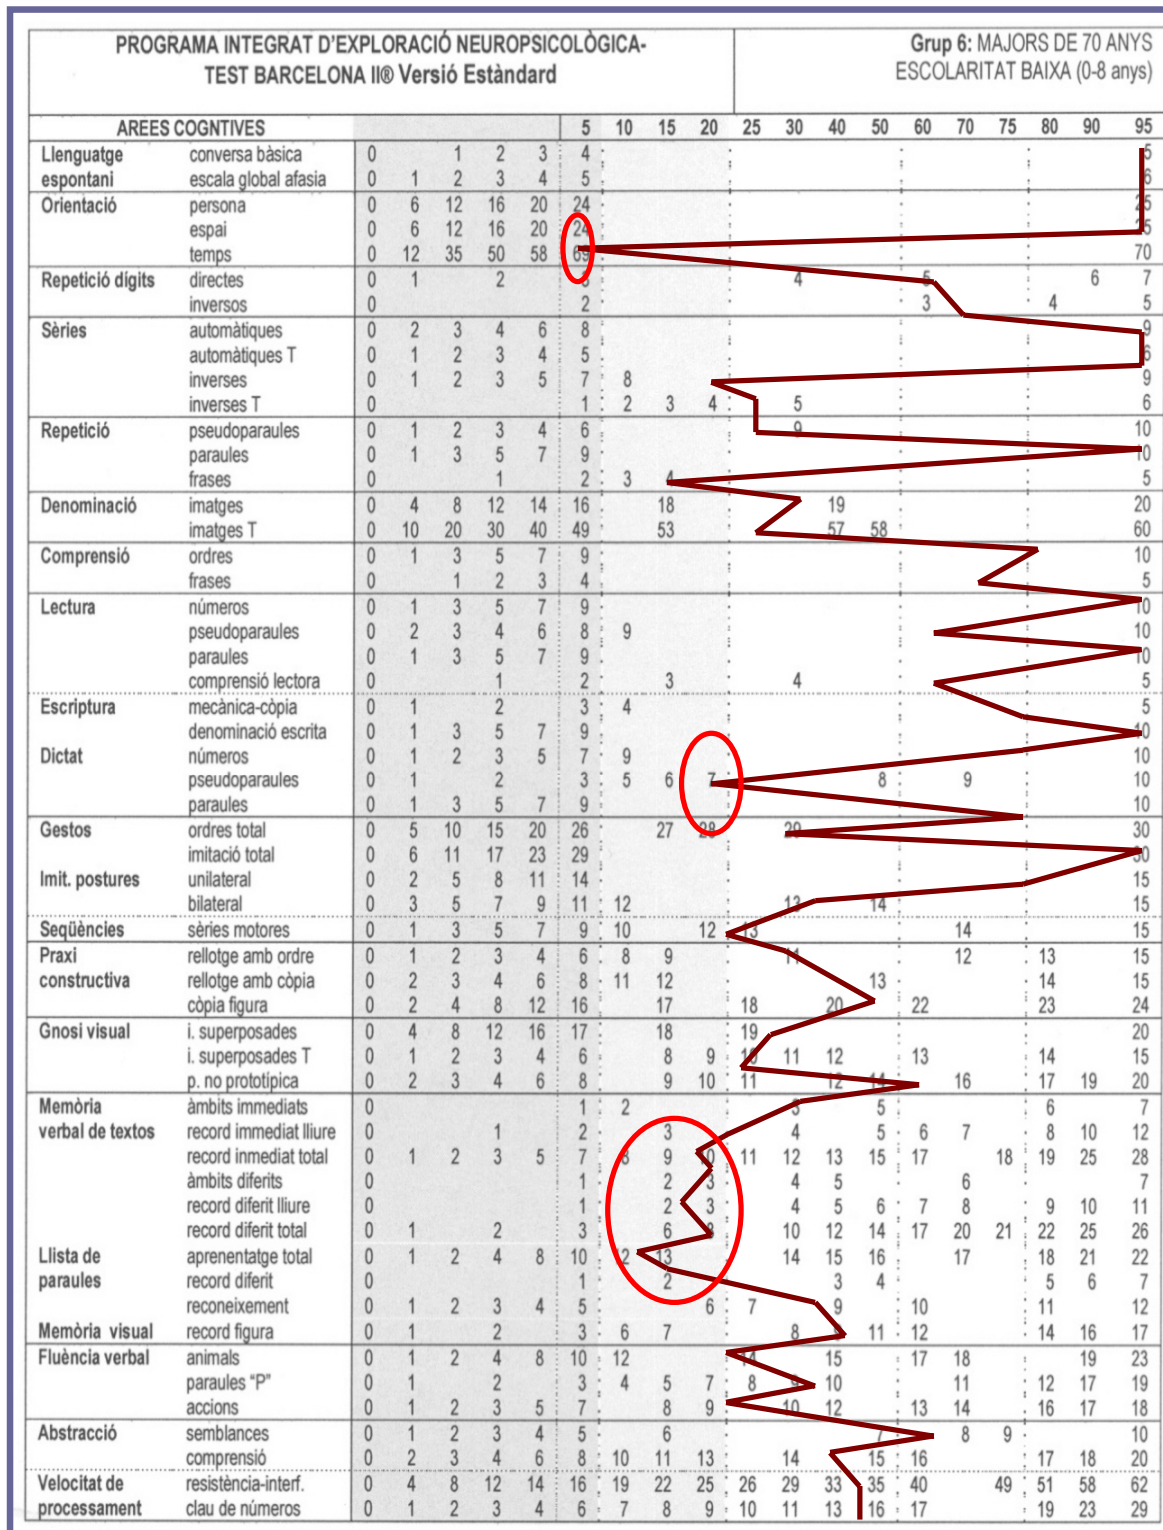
PROGRAMA INTEGRAT D'EXPLORACIÓ NEUROPSICOLÒGICA-
TEST BARCELONA II® Versió Estàndard

Grup 6: MAJORS DE 70 ANYS
ESCOLARITAT BAIXA (0-8 anys)

| AREES COGNTIVES | | | | | | | 5 | 10 | 15 | 20 | 25 | 30 | 40 | 50 | 60 | 70 | 75 | 80 | 90 | 95 |
|---|---|---|---|---|---|---|---|---|---|---|---|---|---|---|---|---|---|---|---|---|
| Llenguatge espontani | conversa bàsica | 0 | | 1 | 2 | 3 | 4 | | | | | | | | | | | | | 5 |
| | escala global afasia | 0 | 1 | 2 | 3 | 4 | 5 | | | | | | | | | | | | | 6 |
| Orientació | persona | 0 | 6 | 12 | 16 | 20 | 24 | | | | | | | | | | | | | 25 |
| | espai | 0 | 6 | 12 | 16 | 20 | 24 | | | | | | | | | | | | | 25 |
| | temps | 0 | 12 | 35 | 50 | 58 | 69 | | | | | | | | | | | | | 70 |
| Repetició dígits | directes | 0 | 1 | | 2 | | 3 | | | | | 4 | | | 5 | | | | 6 | 7 |
| | inversos | 0 | | | | | 2 | | | | | | | | 3 | | | 4 | | 5 |
| Sèries | automàtiques | 0 | 2 | 3 | 4 | 6 | 8 | | | | | | | | | | | | | 9 |
| | automàtiques T | 0 | 1 | 2 | 3 | 4 | 5 | | | | | | | | | | | | | 6 |
| | inverses | 0 | 1 | 2 | 3 | 5 | 7 | 8 | | | | | | | | | | | | 9 |
| | inverses T | 0 | | | | | 1 | 2 | 3 | 4 | | 5 | | | | | | | | 6 |
| Repetició | pseudoparaules | 0 | 1 | 2 | 3 | 4 | 6 | | | | | 9 | | | | | | | | 10 |
| | paraules | 0 | 1 | 3 | 5 | 7 | 9 | | | | | | | | | | | | | 10 |
| | frases | 0 | | | 1 | | 2 | 3 | 4 | | | | | | | | | | | 5 |
| Denominació | imatges | 0 | 4 | 8 | 12 | 14 | 16 | | 18 | | | | 19 | | | | | | | 20 |
| | imatges T | 0 | 10 | 20 | 30 | 40 | 49 | | 53 | | | | 57 | 58 | | | | | | 60 |
| Comprensió | ordres | 0 | 1 | 3 | 5 | 7 | 9 | | | | | | | | | | | | | 10 |
| | frases | 0 | | 1 | 2 | 3 | 4 | | | | | | | | | | | | | 5 |
| Lectura | números | 0 | 1 | 3 | 5 | 7 | 9 | | | | | | | | | | | | | 10 |
| | pseudoparaules | 0 | 2 | 3 | 4 | 6 | 8 | 9 | | | | | | | | | | | | 10 |
| | paraules | 0 | 1 | 3 | 5 | 7 | 9 | | | | | | | | | | | | | 10 |
| | comprensió lectora | 0 | | | 1 | | 2 | | 3 | | | 4 | | | | | | | | 5 |
| Escriptura | mecànica-còpia | 0 | 1 | | 2 | | 3 | 4 | | | | | | | | | | | | 5 |
| | denominació escrita | 0 | 1 | 3 | 5 | 7 | 9 | | | | | | | | | | | | | 10 |
| Dictat | números | 0 | 1 | 2 | 3 | 5 | 7 | 9 | | | | | | | | | | | | 10 |
| | pseudoparaules | 0 | 1 | | 2 | | 3 | 5 | 6 | 7 | | | | 8 | | 9 | | | | 10 |
| | paraules | 0 | 1 | 3 | 5 | 7 | 9 | | | | | | | | | | | | | 10 |
| Gestos | ordres total | 0 | 5 | 10 | 15 | 20 | 26 | | 27 | 28 | | 29 | | | | | | | | 30 |
| | imitació total | 0 | 6 | 11 | 17 | 23 | 29 | | | | | | | | | | | | | 30 |
| Imit. postures | unilateral | 0 | 2 | 5 | 8 | 11 | 14 | | | | | | | | | | | | | 15 |
| | bilateral | 0 | 3 | 5 | 7 | 9 | 11 | 12 | | | | 13 | | 14 | | | | | | 15 |
| Seqüències | sèries motores | 0 | 1 | 3 | 5 | 7 | 9 | 10 | | 12 | 13 | | | | | 14 | | | | 15 |
| Praxi constructiva | rellotge amb ordre | 0 | 1 | 2 | 3 | 4 | 6 | 8 | 9 | | | 11 | | | | 12 | | 13 | | 15 |
| | rellotge amb còpia | 0 | 2 | 3 | 4 | 6 | 8 | 11 | 12 | | | | | 13 | | | | 14 | | 15 |
| | còpia figura | 0 | 2 | 4 | 8 | 12 | 16 | | 17 | | 18 | | 20 | | 22 | | | 23 | | 24 |
| Gnosi visual | i. superposades | 0 | 4 | 8 | 12 | 16 | 17 | | 18 | | 19 | | | | | | | | | 20 |
| | i. superposades T | 0 | 1 | 2 | 3 | 4 | 6 | | 8 | 9 | 10 | 11 | 12 | | 13 | | | 14 | | 15 |
| | p. no prototípica | 0 | 2 | 3 | 4 | 6 | 8 | | 9 | 10 | 11 | | 12 | 14 | | 16 | | 17 | 19 | 20 |
| Memòria verbal de textos | àmbits immediats | 0 | | | | | 1 | 2 | | | | 3 | | 5 | | | | 6 | | 7 |
| | record immediat lliure | 0 | | | 1 | | 2 | | 3 | | | 4 | | 5 | 6 | 7 | | 8 | 10 | 12 |
| | record inmediat total | 0 | 1 | 2 | 3 | 5 | 7 | 8 | 9 | 10 | 11 | 12 | 13 | 15 | 17 | | 18 | 19 | 25 | 28 |
| | àmbits diferits | 0 | | | | | 1 | | 2 | 3 | | 4 | 5 | | | 6 | | | | 7 |
| | record diferit lliure | 0 | | | | | 1 | | 2 | 3 | | 4 | 5 | 6 | 7 | 8 | | 9 | 10 | 11 |
| | record diferit total | 0 | 1 | | 2 | | 3 | | 6 | 9 | | 10 | 12 | 14 | 17 | 20 | 21 | 22 | 25 | 26 |
| Llista de paraules | aprenentatge total | 0 | 1 | 2 | 4 | 8 | 10 | 12 | 13 | | | 14 | 15 | 16 | | 17 | | 18 | 21 | 22 |
| | record diferit | 0 | | | | | 1 | | 2 | | | | 3 | 4 | | | | 5 | 6 | 7 |
| | reconeixement | 0 | 1 | 2 | 3 | 4 | 5 | | | 6 | 7 | | 9 | | 10 | | | 11 | | 12 |
| Memòria visual | record figura | 0 | 1 | | 2 | | 3 | 6 | 7 | | | 8 | 10 | 11 | 12 | | | 14 | 16 | 17 |
| Fluència verbal | animals | 0 | 1 | 2 | 4 | 8 | 10 | 12 | | | 14 | | 15 | | 17 | 18 | | | 19 | 23 |
| | paraules "P" | 0 | 1 | | 2 | | 3 | 4 | 5 | 7 | 8 | 9 | 10 | | | 11 | | 12 | 17 | 19 |
| | accions | 0 | 1 | 2 | 3 | 5 | 7 | | 8 | 9 | | 10 | 12 | | 13 | 14 | | 16 | 17 | 18 |
| Abstracció | semblances | 0 | 1 | 2 | 3 | 4 | 5 | | 6 | | | | | 7 | | 8 | 9 | | | 10 |
| | comprensió | 0 | 2 | 3 | 4 | 6 | 8 | 10 | 11 | 13 | | 14 | | 15 | 16 | | | 17 | 18 | 20 |
| Velocitat de processament | resistència-interf. | 0 | 4 | 8 | 12 | 14 | 16 | 19 | 22 | 25 | 26 | 29 | 33 | 35 | 40 | | 49 | 51 | 58 | 62 |
| | clau de números | 0 | 1 | 2 | 3 | 4 | 6 | 7 | 8 | 9 | 10 | 11 | 13 | 16 | 17 | | | 19 | 23 | 29 |